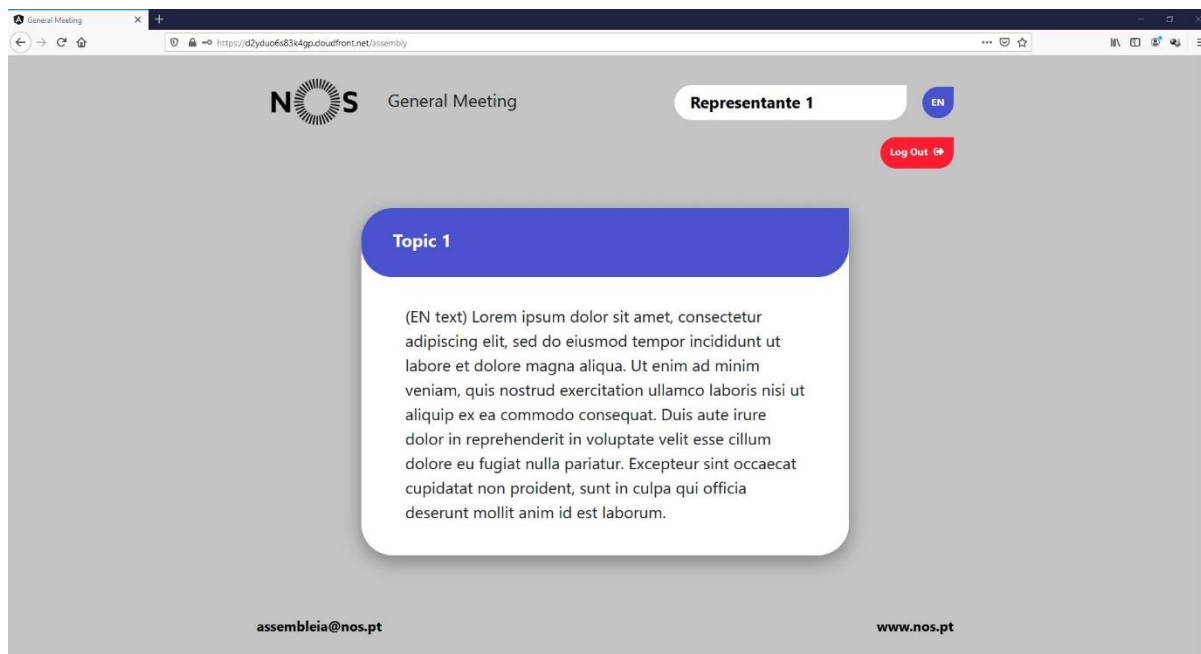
General Meeting

https://d2yduo6s83k4gp.cloudfront.net/assembly

NOS General Meeting

Representante 1

EN

Log Out

Topic 1

(EN text) Lorem ipsum dolor sit amet, consectetur adipiscing elit, sed do eiusmod tempor incididunt ut labore et dolore magna aliqua. Ut enim ad minim veniam, quis nostrud exercitation ullamco laboris nisi ut aliquip ex ea commodo consequat. Duis aute irure dolor in reprehenderit in voluptate velit esse cillum dolore eu fugiat nulla pariatur. Excepteur sint occaecat cupidatat non proident, sunt in culpa qui officia deserunt mollit anim id est laborum.

assembleia@nos.pt

www.nos.pt